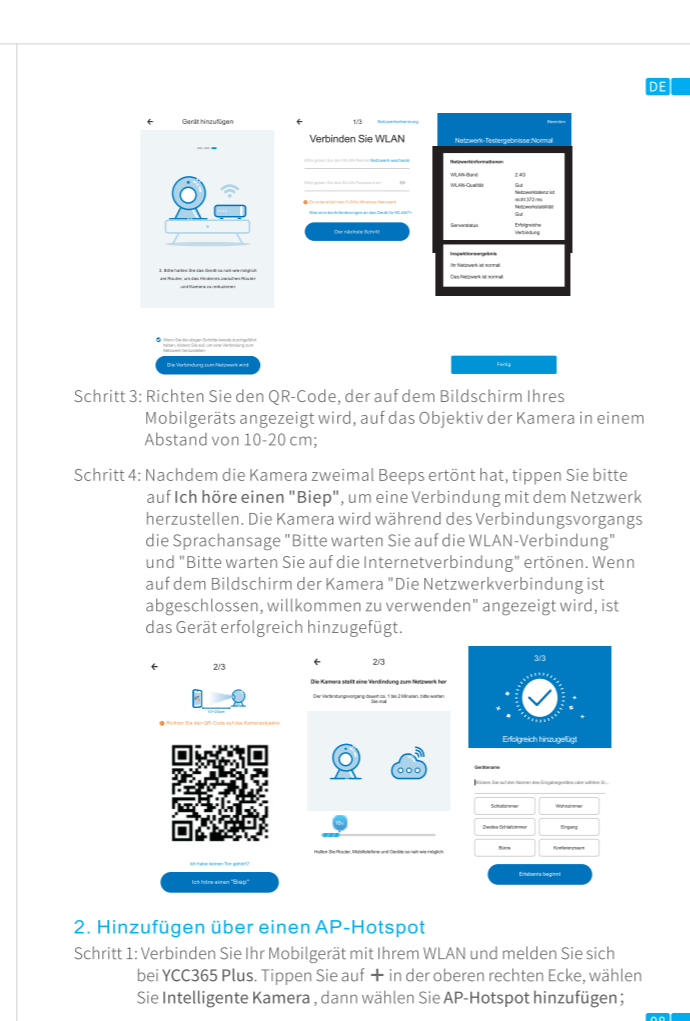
DE

Gerät hinzufügen

3. Bitte halten Sie das Gerät so nah wie möglich am Router, um das Hindernis zwischen Router und Kamera zu reduzieren

Wenn Sie die obigen Schritte bereits durchgeführt haben, klicken Sie auf, um eine Verbindung zum Netzwerk herzustellen

Die Verbindung zum Netzwerk wird

1/3 Netzwerkerkennung

Verbinden Sie WLAN

Netzwerk wechseln

Es unterstützt kein 5 GHz Wireless-Netzwerk

Der nächste Schritt

Beenden

Netzwerk-Testergebnisse:Normal

Netzwerkinformationen

WLAN-Band 2.4G

WLAN-Qualität Gut

Netzwerklatenz ist nicht 372 ms Netzwerkstabilität Gut

Serverstatus Erfolgreiche Verbindung

Inspektionsergebnis

Ihr Netzwerk ist normal

Das Netzwerk ist normal

Fertig

Schritt 3: Richten Sie den QR-Code, der auf dem Bildschirm Ihres Mobilgeräts angezeigt wird, auf das Objektiv der Kamera in einem Abstand von 10-20 cm;

Schritt 4: Nachdem die Kamera zweimal Beeps ertönt hat, tippen Sie bitte auf Ich höre einen "Biep", um eine Verbindung mit dem Netzwerk herzustellen. Die Kamera wird während des Verbindungsvorgangs die Sprachansage "Bitte warten Sie auf die WLAN-Verbindung" und "Bitte warten Sie auf die Internetverbindung" ertönen. Wenn auf dem Bildschirm der Kamera "Die Netzwerkverbindung ist abgeschlossen, willkommen zu verwenden" angezeigt wird, ist das Gerät erfolgreich hinzugefügt.

2/3

Richten Sie den QR-Code auf das Kameraobjektiv

Ich habe keinen Ton gehört?

Ich höre einen "Biep"

2/3

Die Kamera stellt eine Verdindung zum Netzwerk her

Der Verbindungsvorgang dauert ca. 1 bis 2 Minuten, bitte warten Sie mal

Halten Sie Router, Mobiltelefone und Geräte so nah wie möglich

3/3

Erfolgreich hinzugefügt

Gerätename

Schlafzimmer

Wohnzimmer

Zweites Schlafzimmer

Eingang

Büro

Konferenzraum

Erlebnis beginnt

2. Hinzufügen über einen AP-Hotspot

Schritt 1: Verbinden Sie Ihr Mobilgerät mit Ihrem WLAN und melden Sie sich bei YCC365 Plus. Tippen Sie auf + in der oberen rechten Ecke, wählen Sie Intelligente Kamera , dann wählen Sie AP-Hotspot hinzufügen;